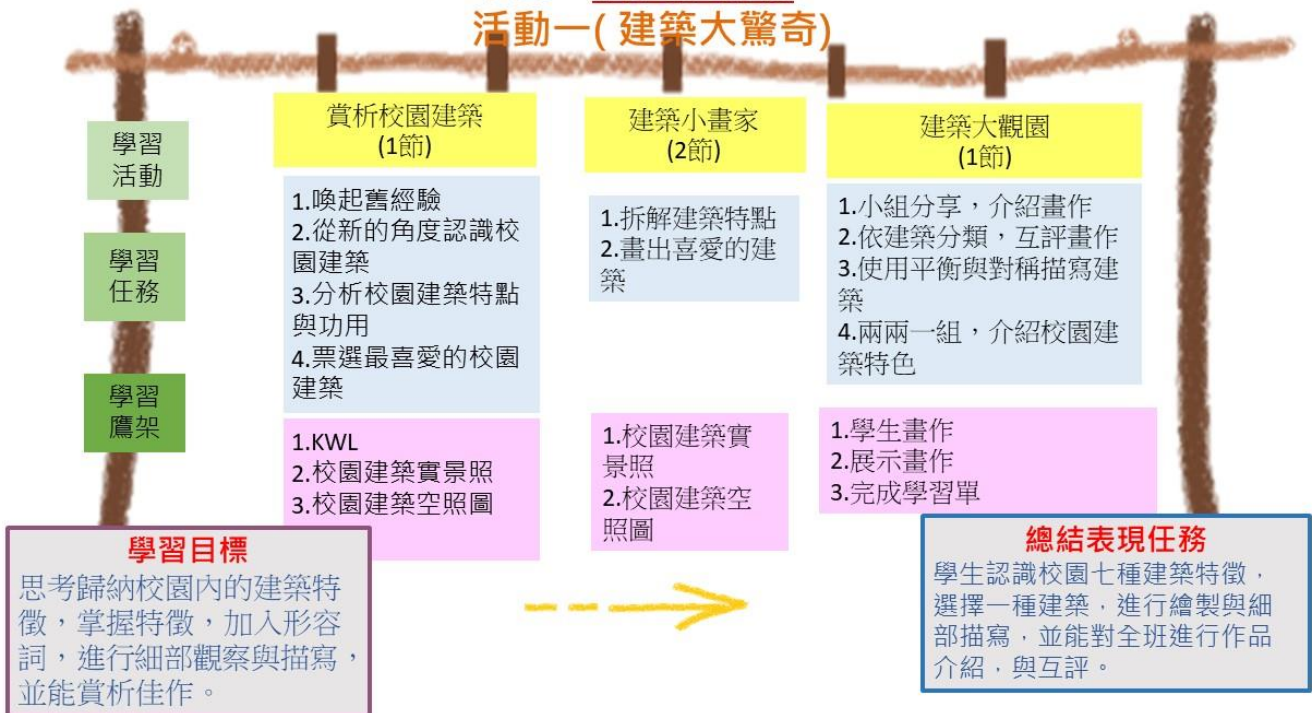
活動一( 建築大驚奇)

學習活動

學習任務

學習鷹架

賞析校園建築
(1節)

1.喚起舊經驗
2.從新的角度認識校園建築
3.分析校園建築特點與功用
4.票選最喜愛的校園建築

1.KWL
2.校園建築實景照
3.校園建築空照圖

建築小畫家
(2節)

1.拆解建築特點
2.畫出喜愛的建築

1.校園建築實景照
2.校園建築空照圖

建築大觀園
(1節)

1.小組分享，介紹畫作
2.依建築分類，互評畫作
3.使用平衡與對稱描寫建築
4.兩兩一組，介紹校園建築特色

1.學生畫作
2.展示畫作
3.完成學習單

學習目標
思考歸納校園內的建築特徵，掌握特徵，加入形容詞，進行細部觀察與描寫，並能賞析佳作。

總結表現任務
學生認識校園七種建築特徵，選擇一種建築，進行繪製與細部描寫，並能對全班進行作品介紹，與互評。